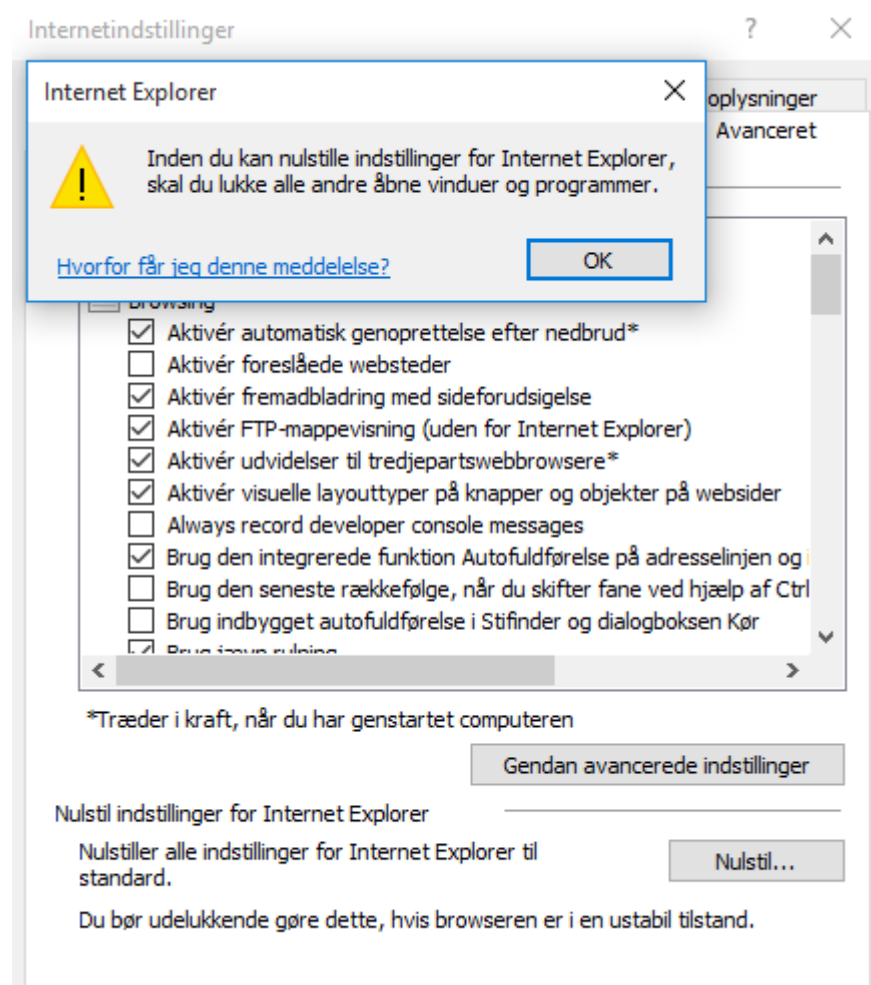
Internetindstillinger

?

Internet Explorer

oplysninger

Avanceret

Inden du kan nulstille indstillinger for Internet Explorer, skal du lukke alle andre åbne vinduer og programmer.

Hvorfor får jeg denne meddelelse?

OK

Browsing

Aktivér automatisk genoprettelse efter nedbrud*

Aktivér foreslåede websteder

Aktivér fremadbladring med sideforudsigelse

Aktivér FTP-mappevisning (uden for Internet Explorer)

Aktivér udvidelser til tredjepartswebbrowsere*

Aktivér visuelle layouttyper på knapper og objekter på websider

Always record developer console messages

Brug den integrerede funktion Autofuldførelse på adresselinjen og i

Brug den seneste rækkefølge, når du skifter fane ved hjælp af Ctrl

Brug indbygget autofuldførelse i Stifinder og dialogboksen Kør

Brug jævn rulning

*Træder i kraft, når du har genstartet computeren

Gendan avancerede indstillinger

Nulstil indstillinger for Internet Explorer

Nulstiller alle indstillinger for Internet Explorer til standard.

Nulstil...

Du bør udelukkende gøre dette, hvis browseren er i en ustabil tilstand.